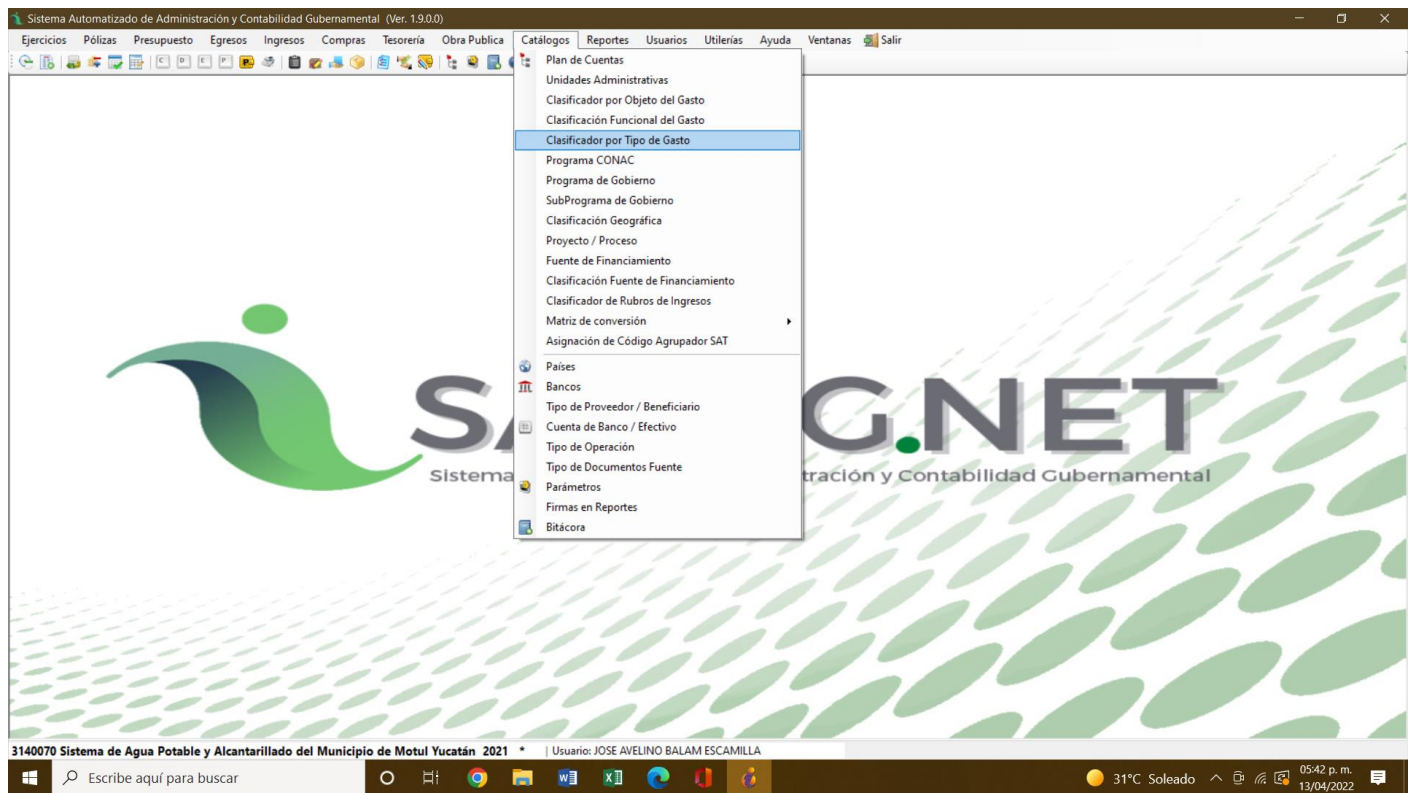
Sistema Automatizado de Administración y Contabilidad Gubernamental (Ver. 1.9.0.0)

Ejercicios Pólizas Presupuesto Egresos Ingresos Compras Tesorería Obra Publica Catálogos Reportes Usuarios Utilerías Ayuda Ventanas Salir

Plan de Cuentas
Unidades Administrativas
Clasificador por Objeto del Gasto
Clasificación Funcional del Gasto
Clasificador por Tipo de Gasto
Programa CONAC
Programa de Gobierno
SubPrograma de Gobierno
Clasificación Geográfica
Proyecto / Proceso
Fuente de Financiamiento
Clasificación Fuente de Financiamiento
Clasificador de Rubros de Ingresos
Matriz de conversión
Asignación de Código Agrupador SAT
Países
Bancos
Tipo de Proveedor / Beneficiario
Cuenta de Banco / Efectivo
Tipo de Operación
Tipo de Documentos Fuente
Parámetros
Firmas en Reportes
Bitácora

SA G.NET
Sistema tración y Contabilidad Gubernamental

3140070 Sistema de Agua Potable y Alcantarillado del Municipio de Motul Yucatán 2021 * | Usuario: JOSE AVELINO BALAM ESCAMILLA

Escribe aquí para buscar
31°C Soleado 05:42 p. m. 13/04/2022